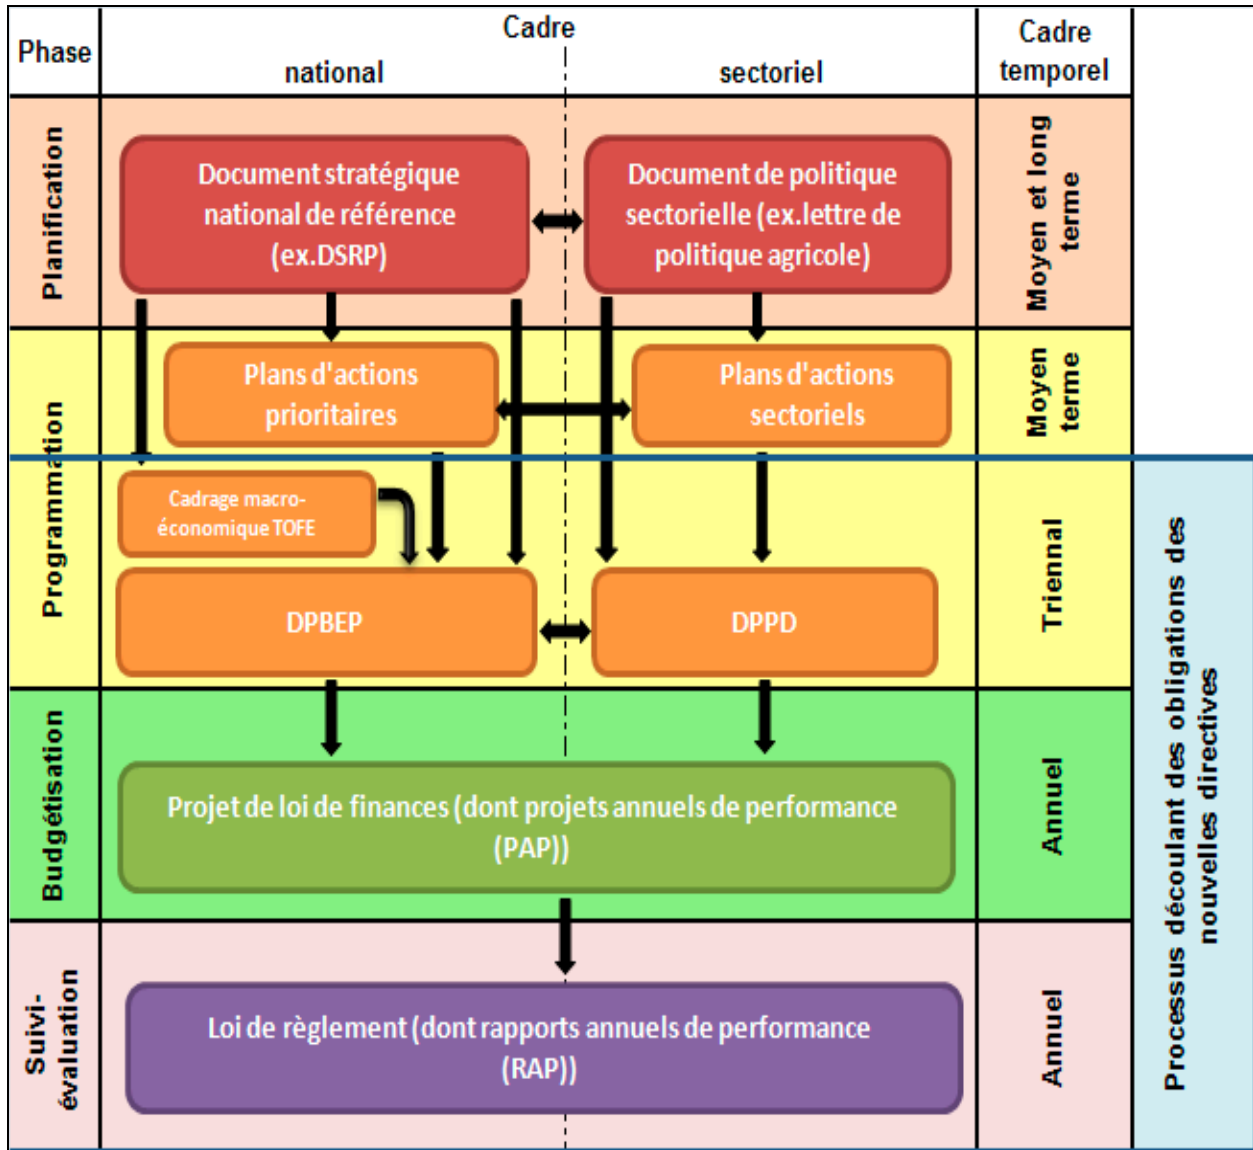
| Phase | Cadre national | Cadre sectoriel | Cadre temporel |
|---|---|---|---|
| Planification | Document stratégique national de référence (ex.DSRP) | Document de politique sectorielle (ex.lettre de politique agricole) | Moyen et long terme |
| Programmation | Plans d'actions prioritaires | Plans d'actions sectoriels | Moyen terme |
| Programmation | Cadrage macro-économique TOFE<br>DPBEP | DPPD | Triennal |
| Budgétisation | Projet de loi de finances (dont projets annuels de performance (PAP)) | | Annuel |
| Suivi-évaluation | Loi de règlement (dont rapports annuels de performance (RAP)) | | Annuel |

Processus découlant des obligations des nouvelles directives